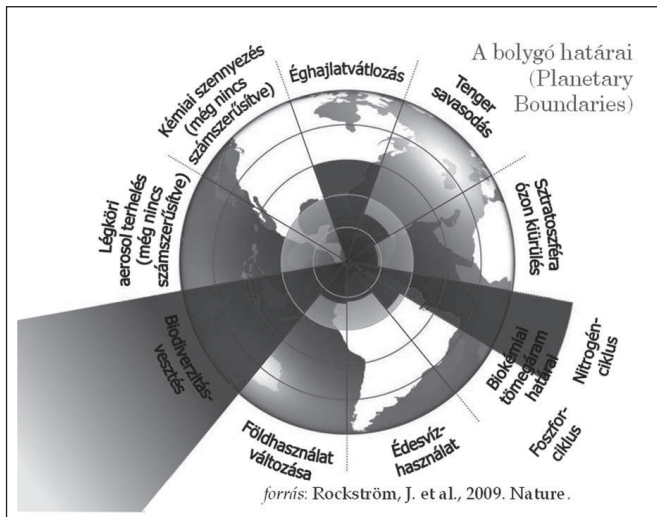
A bolygó határai (Planetary Boundaries)

Éghajlatváltozás

Tenger savasodás

Sztratoszféra ózon kiürülés

Nitrogén-ciklus

Biokémiai tömegáram határai

Foszfor-ciklus

Édesvíz-használat

Földhasználat változása

Biodiverzitás-vesztés

Légköri aerosol terhelés (még nincs számszerűsítve)

Kémiai szennyezés (még nincs számszerűsítve)

forrás: Rockström, J. et al., 2009. Nature.